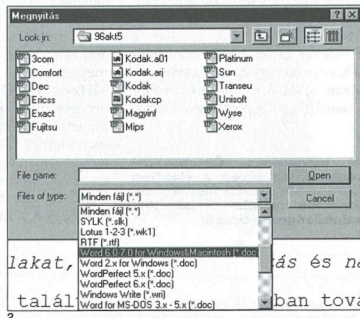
Megnyitás

Look in: 96akt5

3com
Comfort
Dec
Ericss
Exact
Fujitsu
Kodak.a01
Kodak.arj
Kodak
Kodakcp
Magyinf
Mips
Platinum
Sun
Transeu
Unisoft
Wyse
Xerox

File name:
Files of type: Minden fájl (*.*)

Open
Cancel

Minden fájl (*.*)
SYLK (*.slk)
Lotus 1-2-3 (*.wk1)
RTF (*.rtf)
Word 6.0/7.0 for Windows&Macintosh (*.doc)
Word 2.x for Windows (*.doc)
WordPerfect 5.x (*.doc)
WordPerfect 6.x (*.doc)
Windows Write (*.wri)
Word for MS-DOS 3.x - 5.x (*.doc)

lakat, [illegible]ás és na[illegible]

talál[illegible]ban tova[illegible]